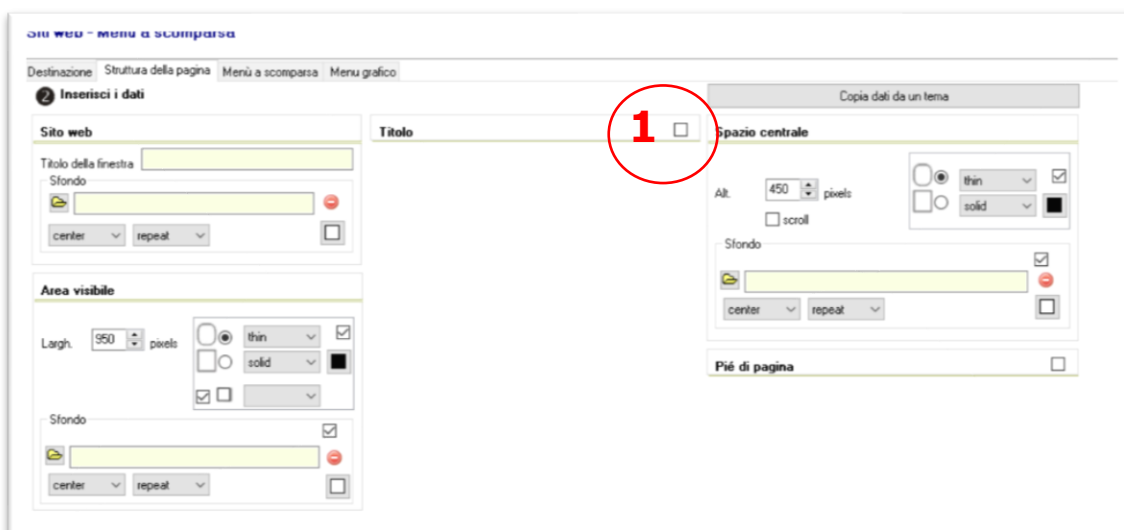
Siti web - Menù a scomparsa

Destinazione | Struttura della pagina | Menù a scomparsa | Menu grafico

2 Inserisci i dati

Copia dati da un tema

Sito web
Titolo della finestra
Sfondo
center repeat

Titolo
1

Spazio centrale
Alt. 450 pixels
scroll
thin
solid
Sfondo
center repeat

Area visibile
Largh. 950 pixels
thin
solid
Sfondo
center repeat

Piè di pagina